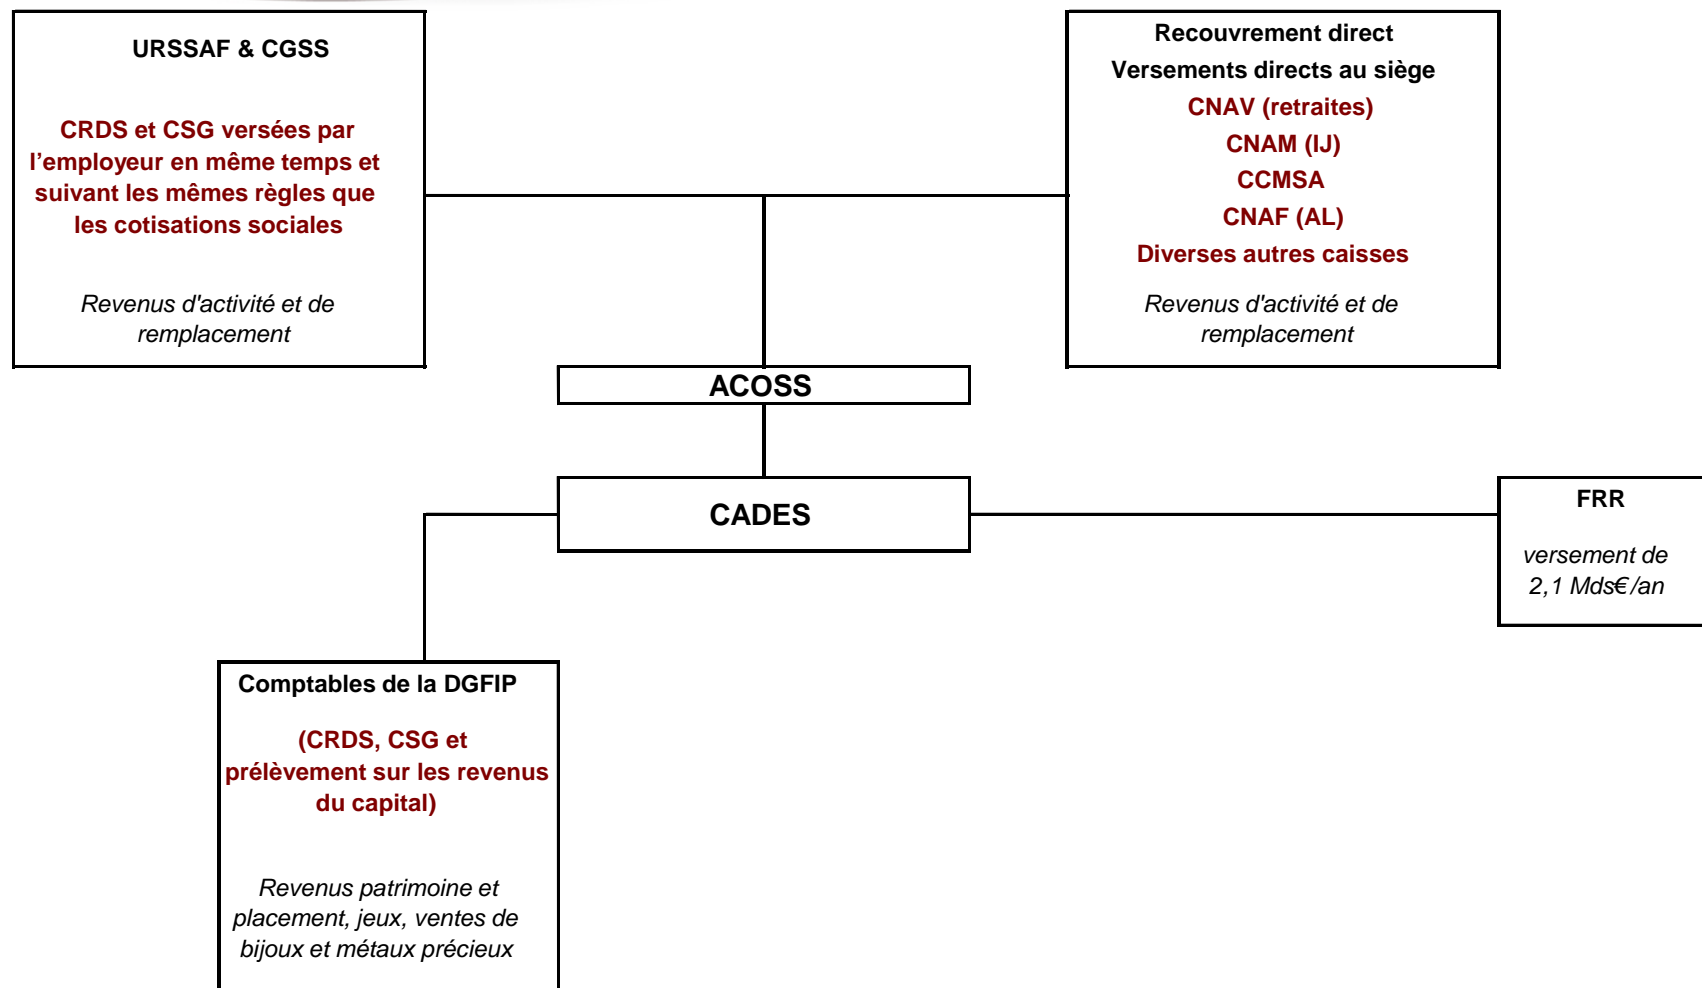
URSSAF & CGSS

CRDS et CSG versées par l’employeur en même temps et suivant les mêmes règles que les cotisations sociales

Revenus d'activité et de remplacement

Recouvrement direct
Versements directs au siège
CNAV (retraites)
CNAM (IJ)
CCMSA
CNAF (AL)
Diverses autres caisses

Revenus d'activité et de remplacement

ACOSS

CADES

FRR

versement de 2,1 Mds€/an

Comptables de la DGFIP

(CRDS, CSG et prélèvement sur les revenus du capital)

Revenus patrimoine et placement, jeux, ventes de bijoux et métaux précieux